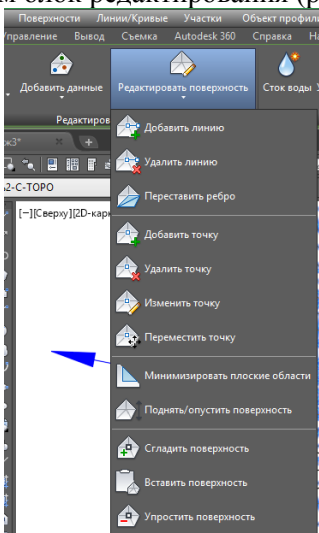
м блок редактирования (р

Поверхности Линии/Кривые Участки Объект профил
Управление Вывод Съемка Autodesk 360 Справка На

Добавить данные
Редактиров
Редактировать поверхность
Сток воды

×3*
+
a2-C-TOPO
[−][Сверху][2D-карк

Добавить линию
Удалить линию
Переставить ребро
Добавить точку
Удалить точку
Изменить точку
Переместить точку
Минимизировать плоские области
Поднять/опустить поверхность
Сгладить поверхность
Вставить поверхность
Упростить поверхность